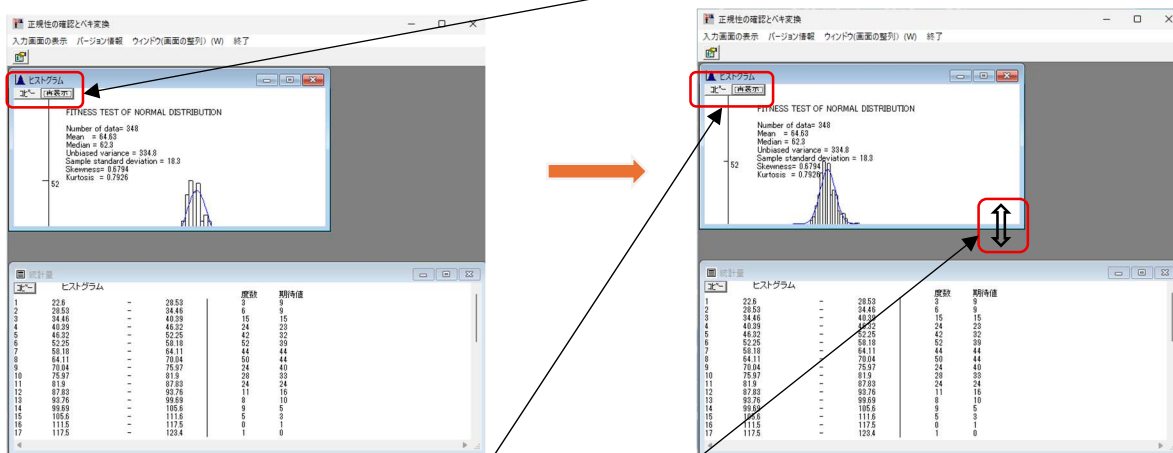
正規性の確認とベキ変換
入力画面の表示 バージョン情報 ウィンドウ(画面の整列)(W) 終了

ヒストグラム
コピー 再表示
FITNESS TEST OF NORMAL DISTRIBUTION
Number of data= 348
Mean = 64.63
Median = 62.3
Unbiased variance = 334.8
Sample standard deviation = 18.3
Skewness= 0.6794
Kurtosis = 0.7926
52

統計量
コピー ヒストグラム

| | | | | 度数 | 期待値 |
|---|---|---|---|---|---|
| 1 | 22.6 | - | 28.53 | 3 | 9 |
| 2 | 28.53 | - | 34.46 | 6 | 9 |
| 3 | 34.46 | - | 40.39 | 15 | 15 |
| 4 | 40.39 | - | 46.32 | 24 | 23 |
| 5 | 46.32 | - | 52.25 | 42 | 32 |
| 6 | 52.25 | - | 58.18 | 52 | 39 |
| 7 | 58.18 | - | 64.11 | 44 | 44 |
| 8 | 64.11 | - | 70.04 | 50 | 44 |
| 9 | 70.04 | - | 75.97 | 24 | 40 |
| 10 | 75.97 | - | 81.9 | 28 | 33 |
| 11 | 81.9 | - | 87.83 | 24 | 24 |
| 12 | 87.83 | - | 93.76 | 11 | 16 |
| 13 | 93.76 | - | 99.69 | 8 | 10 |
| 14 | 99.69 | - | 105.6 | 9 | 5 |
| 15 | 105.6 | - | 111.5 | 5 | 3 |
| 16 | 111.5 | - | 117.5 | 0 | 1 |
| 17 | 117.5 | - | 123.4 | 1 | 0 |

正規性の確認とベキ変換
入力画面の表示 バージョン情報 ウィンドウ(画面の整列)(W) 終了

ヒストグラム
コピー 再表示
FITNESS TEST OF NORMAL DISTRIBUTION
Number of data= 348
Mean = 64.63
Median = 62.3
Unbiased variance = 334.8
Sample standard deviation = 18.3
Skewness= 0.6794
Kurtosis = 0.7926
52

統計量
コピー ヒストグラム

| | | | | 度数 | 期待値 |
|---|---|---|---|---|---|
| 1 | 22.6 | - | 28.53 | 3 | 9 |
| 2 | 28.53 | - | 34.46 | 6 | 9 |
| 3 | 34.46 | - | 40.39 | 15 | 15 |
| 4 | 40.39 | - | 46.32 | 24 | 23 |
| 5 | 46.32 | - | 52.25 | 42 | 32 |
| 6 | 52.25 | - | 58.18 | 52 | 39 |
| 7 | 58.18 | - | 64.11 | 44 | 44 |
| 8 | 64.11 | - | 70.04 | 50 | 44 |
| 9 | 70.04 | - | 75.97 | 24 | 40 |
| 10 | 75.97 | - | 81.9 | 28 | 33 |
| 11 | 81.9 | - | 87.83 | 24 | 24 |
| 12 | 87.83 | - | 93.76 | 11 | 16 |
| 13 | 93.76 | - | 99.69 | 8 | 10 |
| 14 | 99.69 | - | 105.6 | 9 | 5 |
| 15 | 105.6 | - | 111.5 | 5 | 3 |
| 16 | 111.5 | - | 117.5 | 0 | 1 |
| 17 | 117.5 | - | 123.4 | 1 | 0 |